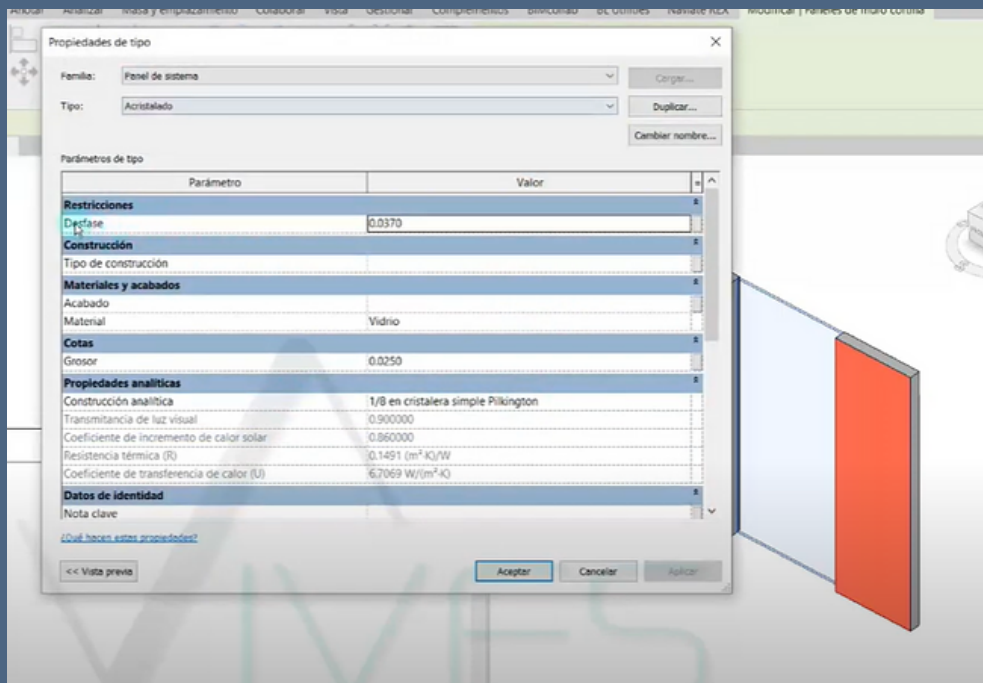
Anotar Analizar Masa y emplazamiento Colaborar Vista Gestionar Complementos BIMcollab BL Utilities Naviate REX Modificar | Paneles de muro cortina

Propiedades de tipo

Familia: Panel de sistema

Cargar...

Tipo: Acristalado

Duplicar...

Cambiar nombre...

Parámetros de tipo

| Parámetro | Valor |
|---|---|
| **Restricciones** | |
| Desfase | 0.0370 |
| **Construcción** | |
| Tipo de construcción | |
| **Materiales y acabados** | |
| Acabado | |
| Material | Vidrio |
| **Cotas** | |
| Grosor | 0.0250 |
| **Propiedades analíticas** | |
| Construcción analítica | 1/8 en cristalera simple Pilkington |
| Transmitancia de luz visual | 0.900000 |
| Coeficiente de incremento de calor solar | 0.860000 |
| Resistencia térmica (R) | 0.1491 (m²·K)/W |
| Coeficiente de transferencia de calor (U) | 6.7069 W/(m²·K) |
| **Datos de identidad** | |
| Nota clave | |

¿Qué hacen estas propiedades?

<< Vista previa

Aceptar

Cancelar

Aplicar